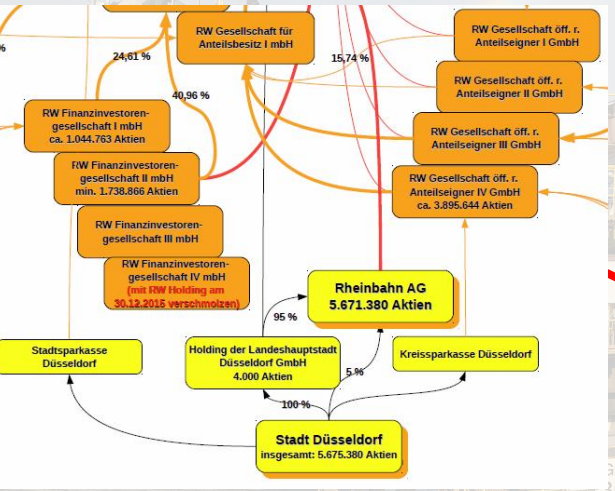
%

24,61 %

RW Gesellschaft für Anteilsbesitz I mbH

15,74 %

RW Gesellschaft öff. r. Anteilseigner I GmbH

RW Gesellschaft öff. r. Anteilseigner II GmbH

40,96 %

RW Finanzinvestorengesellschaft I mbH ca. 1.044.763 Aktien

RW Gesellschaft öff. r. Anteilseigner III GmbH

RW Finanzinvestorengesellschaft II mbH min. 1.738.866 Aktien

RW Gesellschaft öff. r. Anteilseigner IV GmbH ca. 3.895.644 Aktien

RW Finanzinvestorengesellschaft III mbH

RW Finanzinvestorengesellschaft IV mbH (mit RW Holding am 30.12.2015 verschmolzen)

Rheinbahn AG 5.671.380 Aktien

95 %

Stadtsparkasse Düsseldorf

Holding der Landeshauptstadt Düsseldorf GmbH 4.000 Aktien

Kreissparkasse Düsseldorf

5 %

100 %

Stadt Düsseldorf insgesamt: 5.675.380 Aktien